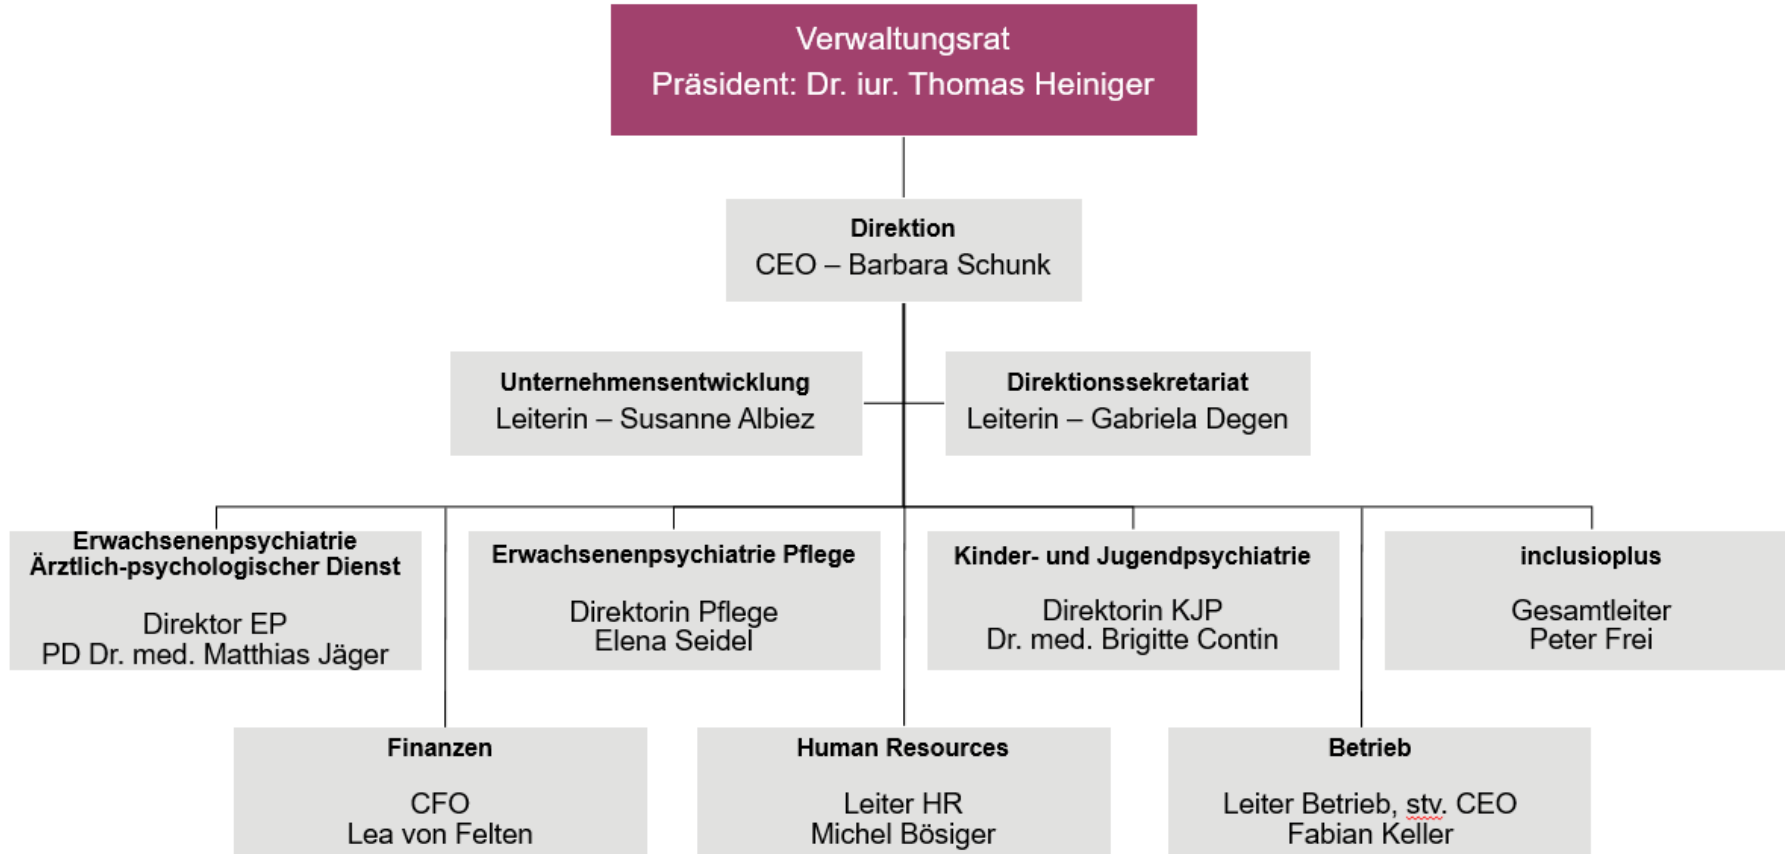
Verwaltungsrat
Präsident: Dr. iur. Thomas Heiniger

Direktion
CEO – Barbara Schunk

Unternehmensentwicklung
Leiterin – Susanne Albiez

Direktionssekretariat
Leiterin – Gabriela Degen

Erwachsenenpsychiatrie
Ärztlich-psychologischer Dienst

Direktor EP
PD Dr. med. Matthias Jäger

Erwachsenenpsychiatrie Pflege

Direktorin Pflege
Elena Seidel

Kinder- und Jugendpsychiatrie

Direktorin KJP
Dr. med. Brigitte Contin

inclusioplus

Gesamtleiter
Peter Frei

Finanzen

CFO
Lea von Felten

Human Resources

Leiter HR
Michel Bösiger

Betrieb

Leiter Betrieb, stv. CEO
Fabian Keller